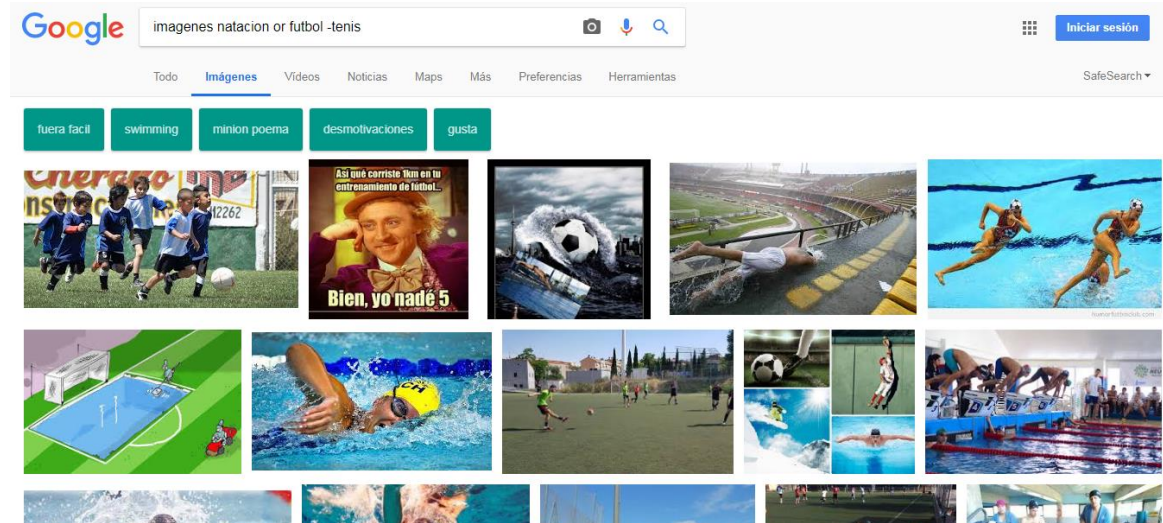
Google

imagenes natacion or futbol -tenis

Iniciar sesión

Todo Imágenes Videos Noticias Maps Más Preferencias Herramientas

SafeSearch

fuera facil swimming minion poema desmotivaciones gusta

12262

Así qué corriste 1km en tu entrenamiento de futbol...

Bien, yo nadé 5

humorfutbolclub.com